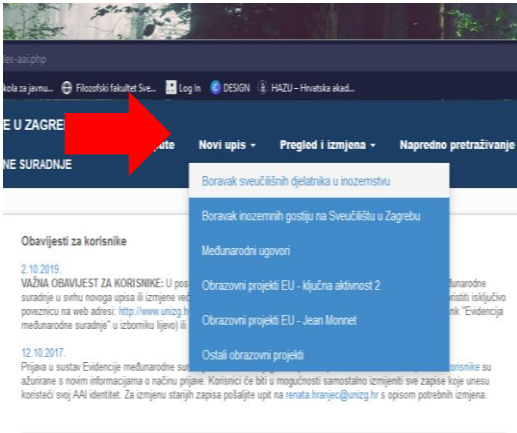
ex-aai.php

kola za javnu... Filozofski fakultet Sve... Log In DESIGN HAZU – Hrvatska akad...

E U ZAGREB

NE SURADNJE

ute Novi upis ▾ Pregled i izmjena ▾ Napredno pretraživanje

Boravak sveučilišnih djelatnika u inozemstvu

Boravak inozemnih gostiju na Sveučilištu u Zagrebu

Međunarodni ugovori

Obrazovni projekti EU - ključna aktivnost 2

Obrazovni projekti EU - Jean Monnet

Ostali obrazovni projekti

Obavijesti za korisnike

2.10.2019.
VAŽNA OBAVIJEST ZA KORISNIKE: U pos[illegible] međunarodne suradnje u svrhu novoga upisa ili izmjene ve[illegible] oristiti isključivo poveznicu na web adresi: http://www.unizg.h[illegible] nk "Evidencija međunarodne suradnje" u izborniku lijevoj ili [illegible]

12.10.2017.
Prijava u sustav Evidencije međunarodne su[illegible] orisnike su ažurirane s novim informacijama o načinu prijave. Korisnici će biti u mogućnosti samostalno izmijeniti sve zapise koje unesu koristeći svoj AAI identitet. Za izmjenu starijih zapisa pošaljite upit na renata.hranjec@unizg.hr s opisom potrebnih izmjena.